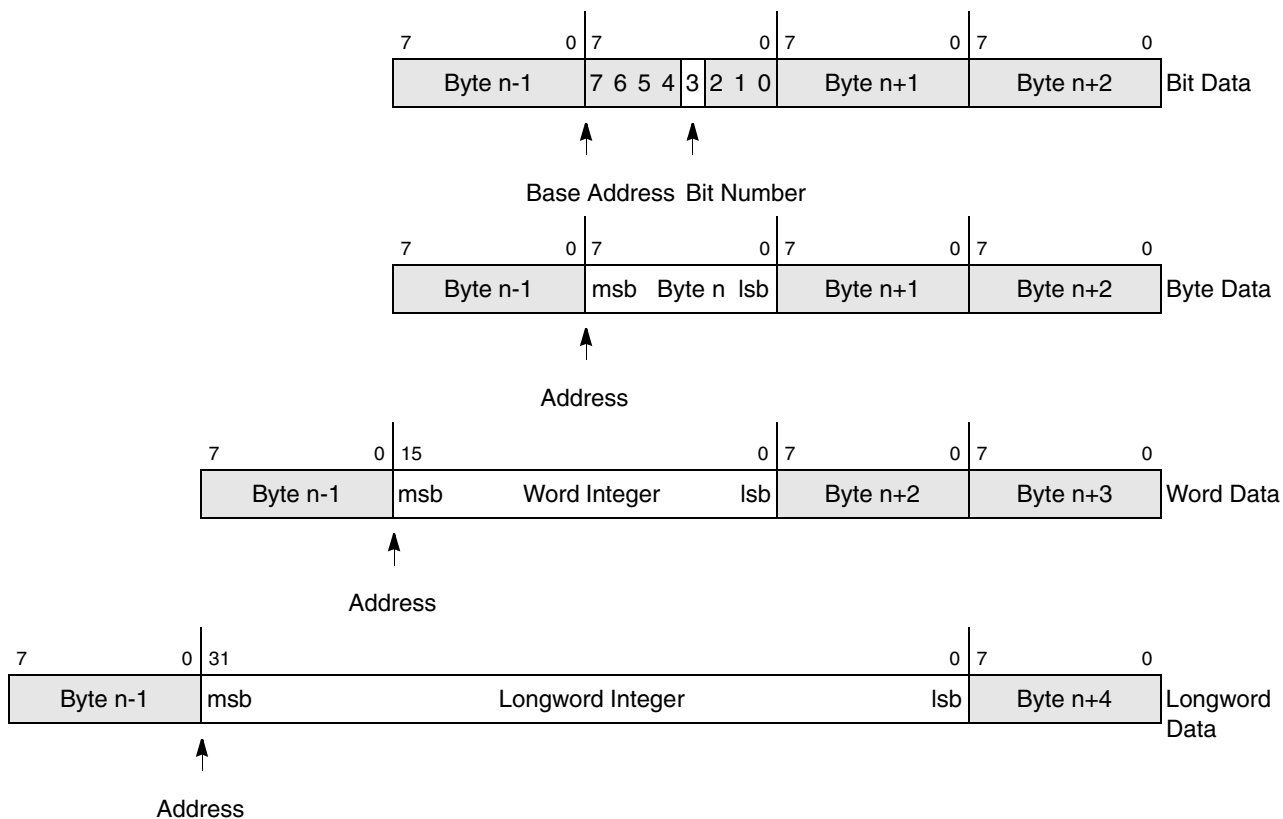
7 0 7 0 7 0 7 0

Byte n-1 7 6 5 4 3 2 1 0 Byte n+1 Byte n+2 Bit Data

Base Address Bit Number

7 0 7 0 7 0 7 0

Byte n-1 msb Byte n lsb Byte n+1 Byte n+2 Byte Data

Address

7 0 15 0 7 0 7 0

Byte n-1 msb Word Integer lsb Byte n+2 Byte n+3 Word Data

Address

7 0 31 0 7 0

Byte n-1 msb Longword Integer lsb Byte n+4 Longword Data

Address